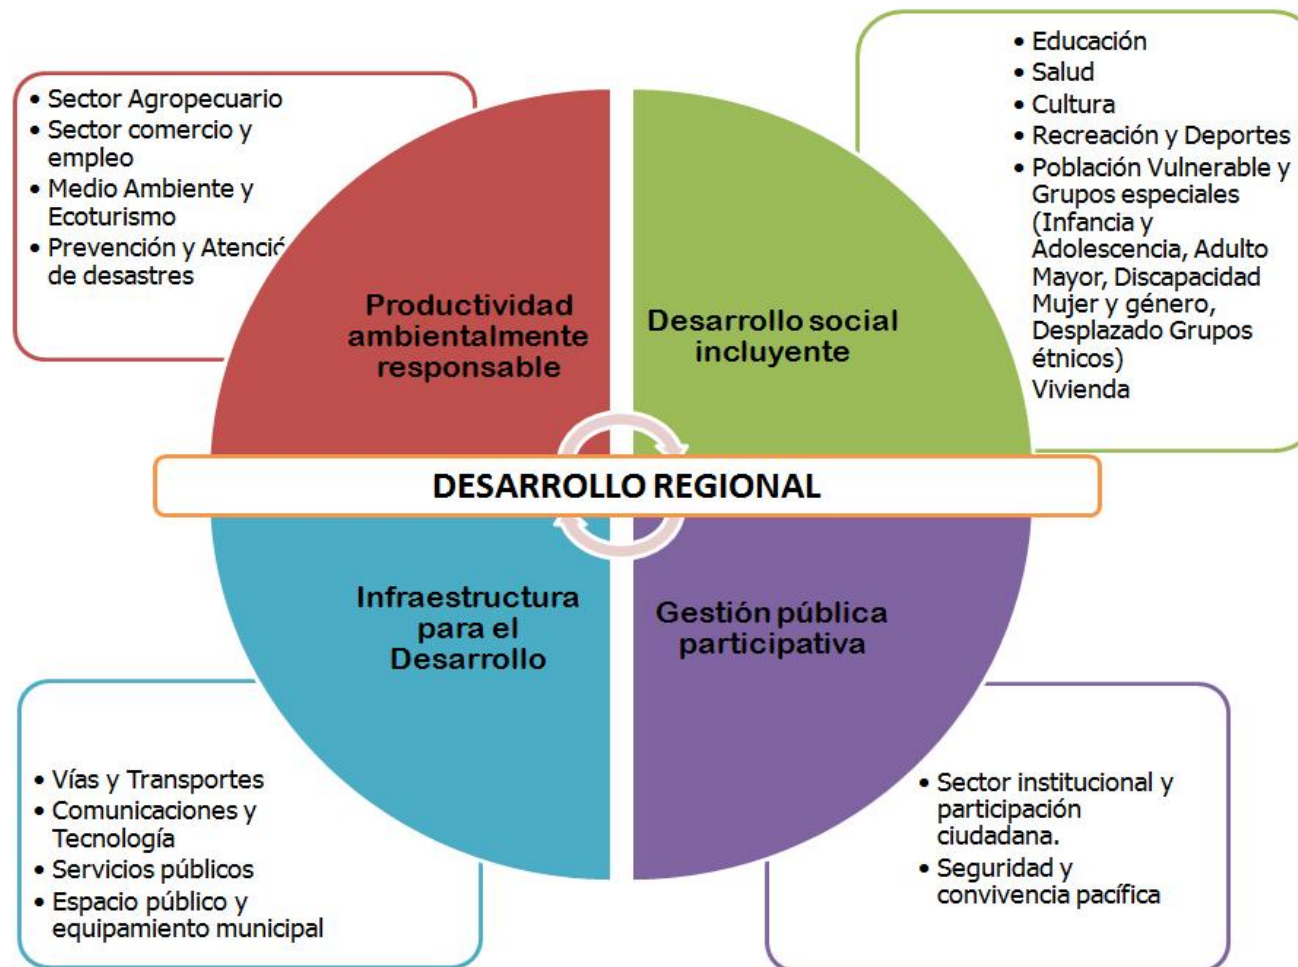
• Sector Agropecuario
• Sector comercio y empleo
• Medio Ambiente y Ecoturismo
• Prevención y Atenció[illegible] de desastres

• Educación
• Salud
• Cultura
• Recreación y Deportes
• Población Vulnerable y Grupos especiales (Infancia y Adolescencia, Adulto Mayor, Discapacidad Mujer y género, Desplazado Grupos étnicos)
Vivienda

Productividad ambientalmente responsable

Desarrollo social incluyente

DESARROLLO REGIONAL

Infraestructura para el Desarrollo

Gestión pública participativa

• Vías y Transportes
• Comunicaciones y Tecnología
• Servicios públicos
• Espacio público y equipamiento municipal

• Sector institucional y participación ciudadana.
• Seguridad y convivencia pacífica